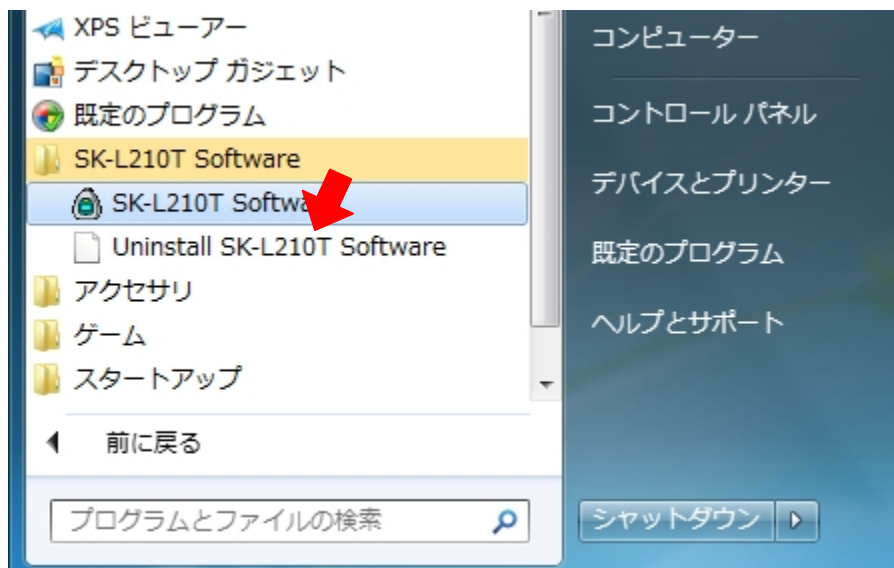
XPS ビューアー
デスクトップ ガジェット
既定のプログラム
SK-L210T Software
SK-L210T Softwa
Uninstall SK-L210T Software
アクセサリ
ゲーム
スタートアップ
前に戻る
プログラムとファイルの検索

コンピューター
コントロール パネル
デバイスとプリンター
既定のプログラム
ヘルプとサポート
シャットダウン